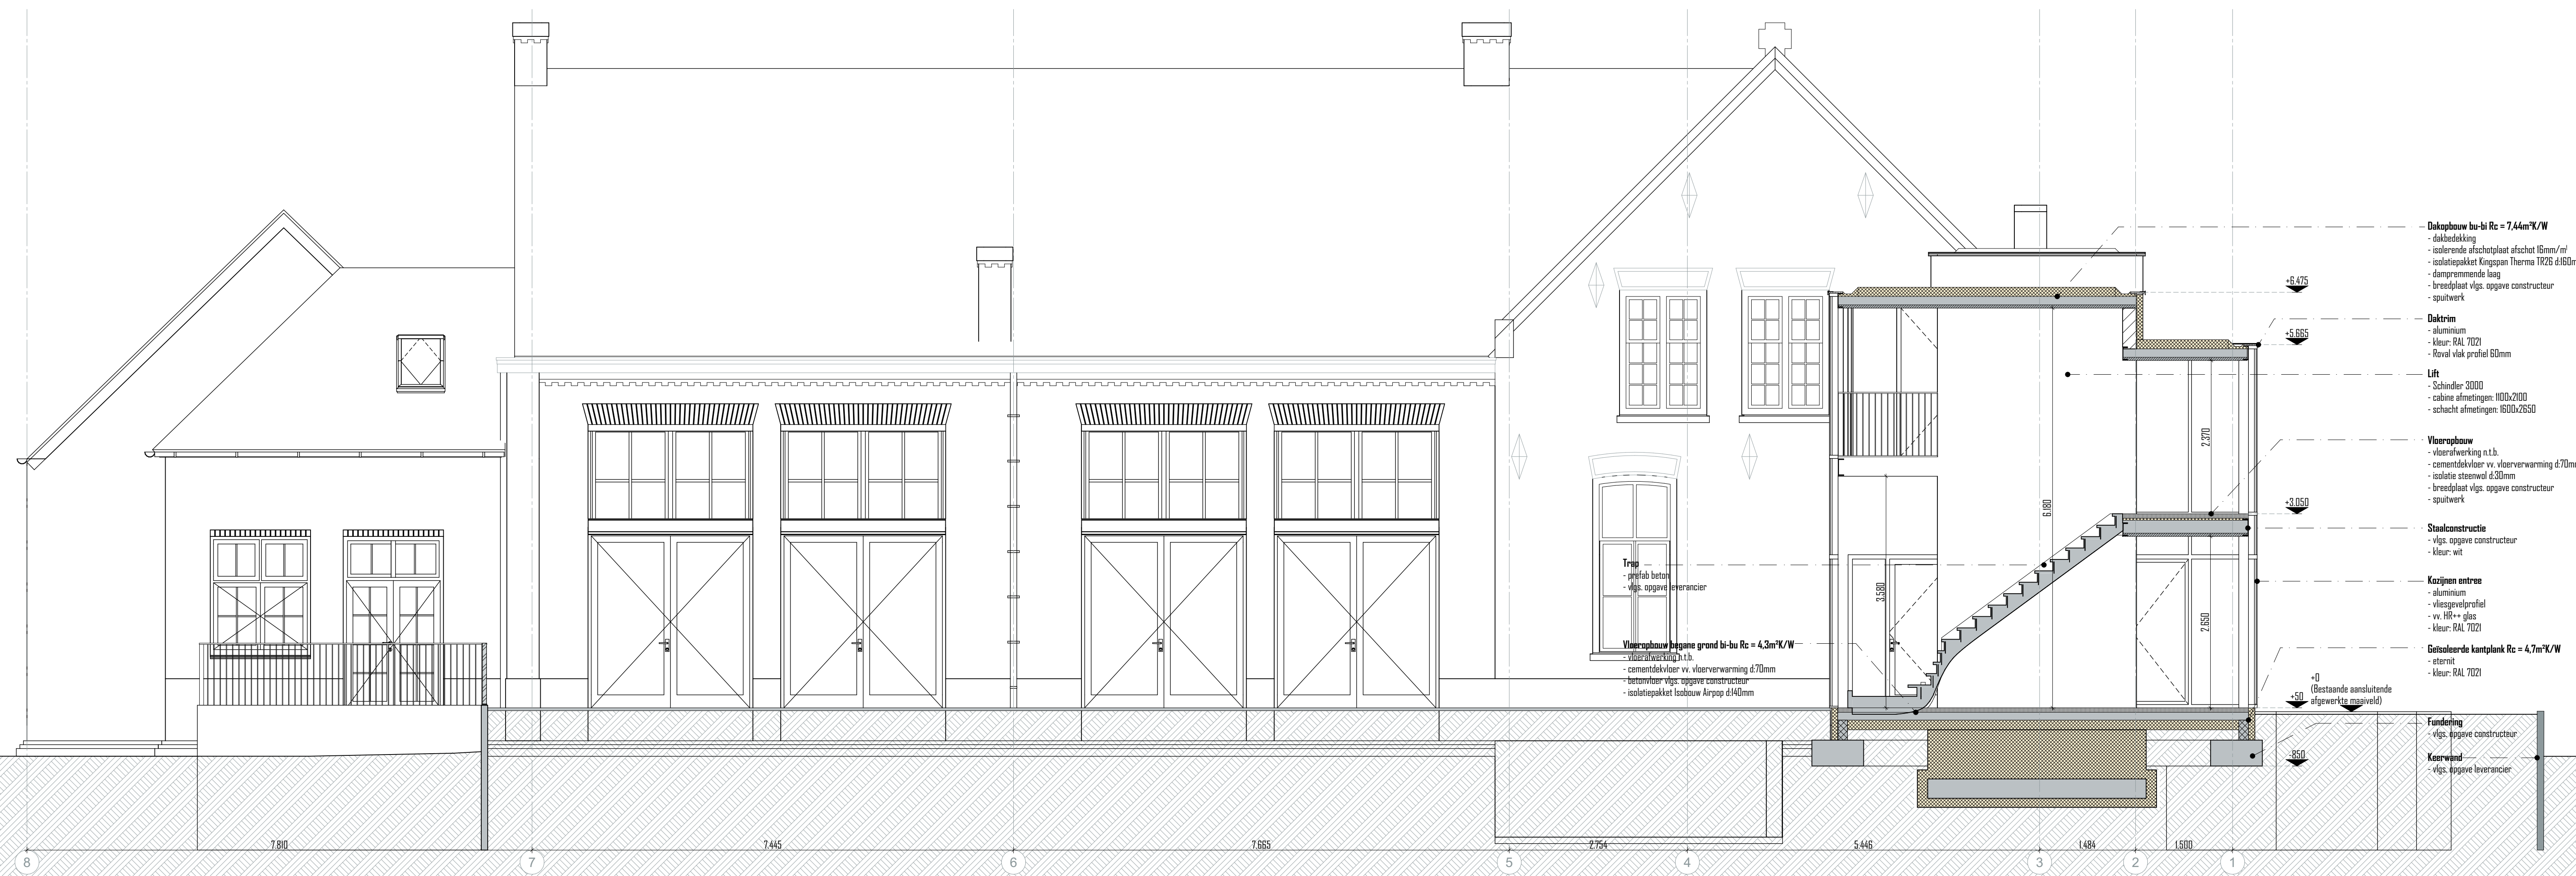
Dakopbouw bu-bi Rc = 7,44m²K/W
- dakbedekking
- isolerende afschotplaat afschot 16mm/m¹
- isolatiepakket Kingspan Therma TR26 d:160m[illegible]
- dampremmende laag
- breedplaat vlgs. opgave constructeur
- spuitwerk

+6.475

Daktrim
- aluminium
- kleur: RAL 7021
- Roval vlak profiel 60mm

+5.665

Lift
- Schindler 3000
- cabine afmetingen: 1100x2100
- schacht afmetingen: 1600x2650

2.370

Vloeropbouw
- vloerafwerking n.t.b.
- cementdekvloer vv. vloerverwarming d:70m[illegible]
- isolatie steenwol d:30mm
- breedplaat vlgs. opgave constructeur
- spuitwerk

6.180

+3.050

Staalconstructie
- vlgs. opgave constructeur
- kleur: wit

Trap
- prefab beton
- vlgs. opgave leverancier

Kozijnen entree
- aluminium
- vliesgevelprofiel
- vv. HR++ glas
- kleur: RAL 7021

3.580

2.650

Vloeropbouw begane grond bi-bu Rc = 4,3m²K/W
- vloerafwerking n.t.b.
- cementdekvloer vv. vloerverwarming d:70mm
- betonvloer vlgs. opgave constructeur
- isolatiepakket Isobouw Airpop d:140mm

Geïsoleerde kantplank Rc = 4,7m²K/W
- eternit
- kleur: RAL 7021

+0
(Bestaande aansluitende afgewerkte maaiveld)
+50

Fundering
- vlgs. opgave constructeur

-850

Keerwand
- vlgs. opgave leverancier

8
7.810
7
7.445
6
7.665
5
2.754
4
5.446
3
1.484
2
1.500
1